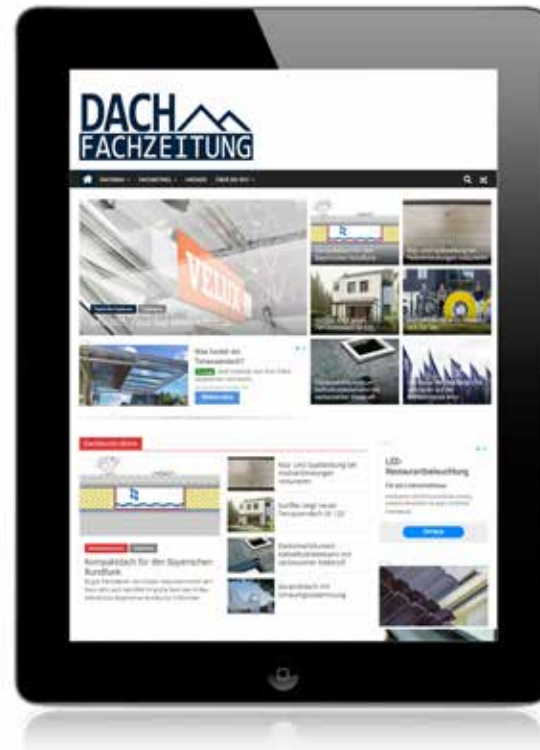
DACH
FACHZEITUNG

VELUX

Was kostet ein Terrassendach?

LED-Restaurantbeleuchtung

Kompaktdach für den Bayerischen Rundfunk

Kurz- und Quellenbung bei Hochwärmedämmungen reduzieren

Gutiflex zeigt neues Terrassendach SK-120

Elektrischer Dachfenster Dachfensterantrieb mit verbesserter Kältetauglichkeit

Sturmdach mit Dachentwässerung